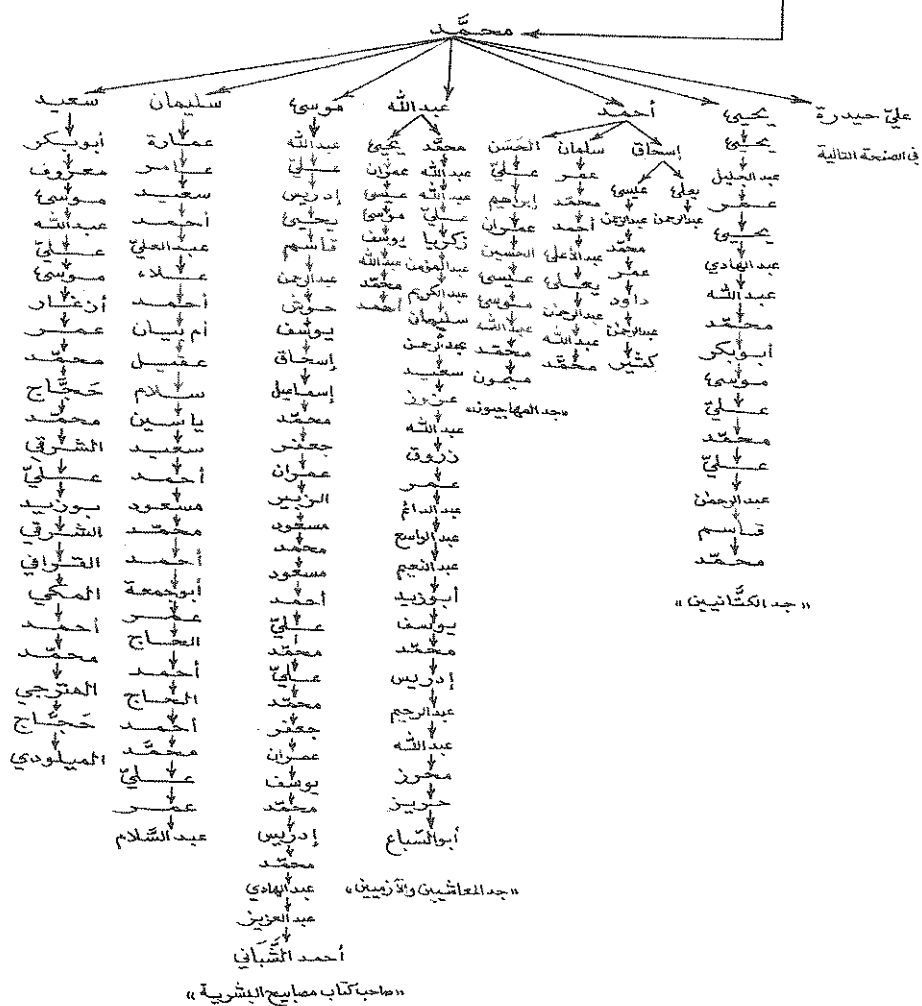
محمد

علي حيدرة
في الصفحة التالية

يحيى
يحيى
عبد الجليل
عمر
يحيى
عبد الهادي
عبد الله
محمد
أبوبكر
موسى
علي
محمد
علي
عبد الرحمن
قاسم
محمد
«جد الكتانيين»

أحمد
إسحاق
يعلى
عبد الرحمن
علي
عيسى
عبد الرحمن
محمد
عمر
داود
عبد الرحمن
كثير

سلمان
عمر
محمد
أحمد
عبد الأعلى
يعلى
عبد الرحمن
عبد الله
محمد

الحسن
علي
ابراهيم
عمران
الحسين
عيسى
موسى
عبد الله
محمد
ميمون
«جد المهاجيين»

عبد الله
محمد
عبد الله
علي
زكريا
عبد المؤمن
عبد الكريم
سليمان
عبد الرحمن
سعيد
عزوز
عبد الله
زروق
عمر
عبد الدائم
عبد الواسع
عبد النعيم
أبو زيد
يوسف
محمد
إدريس
عبد الرحيم
عبد الله
محرز
حريز
أبو السباع
«جد المعاشيين والآزميين»

يحيى
عمران
عيسى
موسى
يوسف
عبد الله
محمد
أحمد

موسى
عبد الله
علي
إدريس
يحيى
قاسم
عبد الرحمن
حسون
يوسف
إسحاق
إسماعيل
محمد
جعفر
عمران
الزبير
مسعود
محمد
مسعود
أحمد
علي
محمد
علي
محمد
جعفر
عمران
يوسف
محمد
إدريس
محمد
عبد الهادي
عبد العزيز
أحمد الشباني
«صاحب كتاب مصابيح البشرية»

سليمان
عمارة
عامر
سعيد
أحمد
عبد العلي
علاء
أحمد
أم نيسان
عقيل
سلام
ياسين
سعيد
أحمد
مسعود
محمد
أحمد
أبو جمعة
عمر
الحاج
أحمد
الحاج
أحمد
محمد
علي
عمر
عبد السلام

سعيد
أبوبكر
معروف
موسى
عبد الله
علي
موسى
أرغار
عمر
محمد
حجاج
محمد
الشرقي
علي
بوزيد
الشرقي
القراقي
المكي
أحمد
محمد
المترجي
حجاج
الميلودي